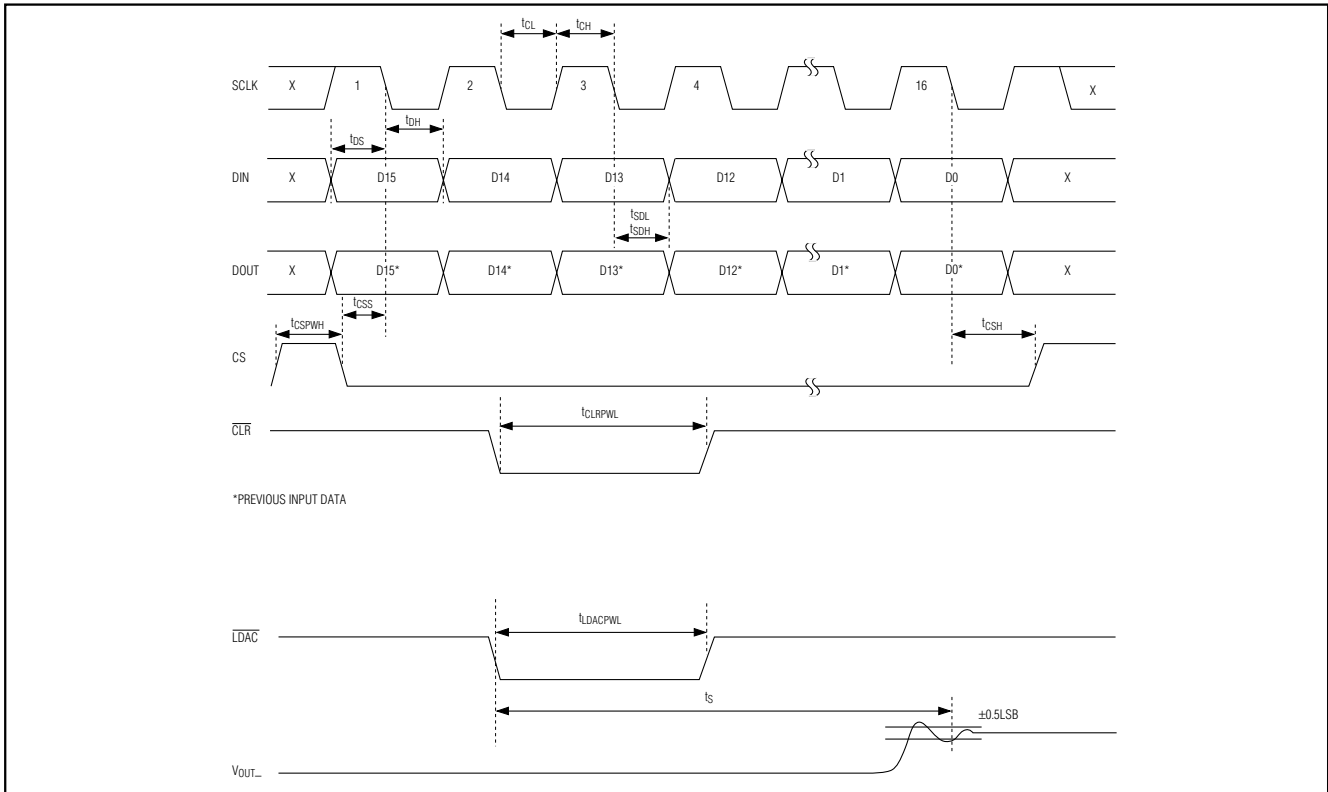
$t_{CL}$ $t_{CH}$

SCLK X 1 2 3 4 16 X

$t_{DH}$

$t_{DS}$

DIN X D15 D14 D13 D12 D1 D0 X

$t_{SDL}$

$t_{SDH}$

DOUT X D15* D14* D13* D12* D1* D0* X

$t_{CSS}$

$t_{CSPWH}$ $t_{CSH}$

CS

$t_{CLRPWL}$

$\overline{CLR}$

*PREVIOUS INPUT DATA

$t_{LDACPWL}$

$\overline{LDAC}$

$t_S$

±0.5LSB

$V_{OUT\_}$